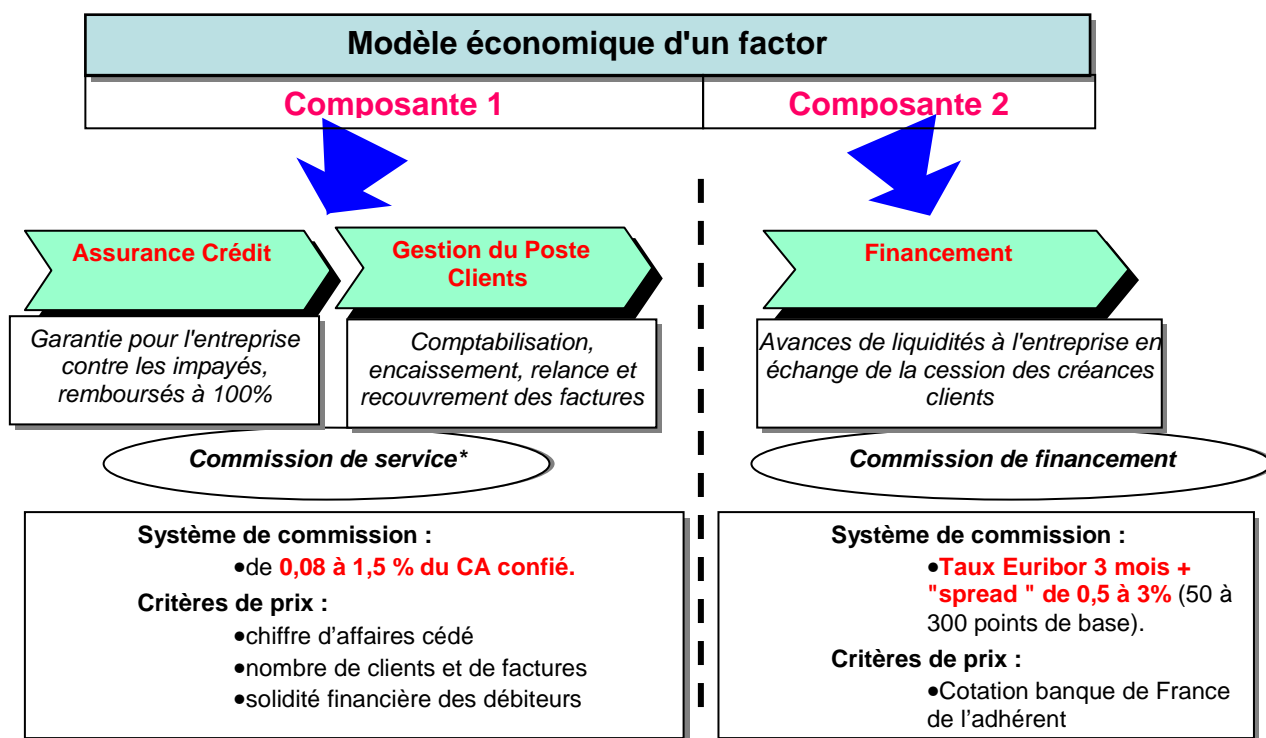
Modèle économique d'un factor

Composante 1

Composante 2

Assurance Crédit

Gestion du Poste Clients

Garantie pour l'entreprise contre les impayés, remboursés à 100%

Comptabilisation, encaissement, relance et recouvrement des factures

Commission de service*

Système de commission :

•de 0,08 à 1,5 % du CA confié.

Critères de prix :

•chiffre d'affaires cédé

•nombre de clients et de factures

•solidité financière des débiteurs

Financement

Avances de liquidités à l'entreprise en échange de la cession des créances clients

Commission de financement

Système de commission :

•Taux Euribor 3 mois + "spread " de 0,5 à 3% (50 à 300 points de base).

Critères de prix :

•Cotation banque de France de l'adhérent